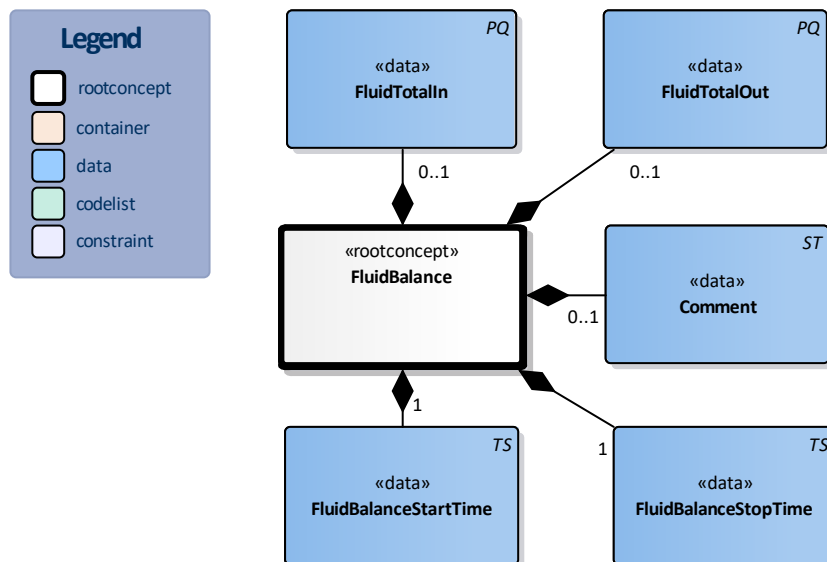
Legend

rootconcept

container

data

codelist

constraint

PQ
«data»
FluidTotalIn

PQ
«data»
FluidTotalOut

0..1

0..1

«rootconcept»
FluidBalance

ST
«data»
Comment

0..1

1

1

TS
«data»
FluidBalanceStartTime

TS
«data»
FluidBalanceStopTime